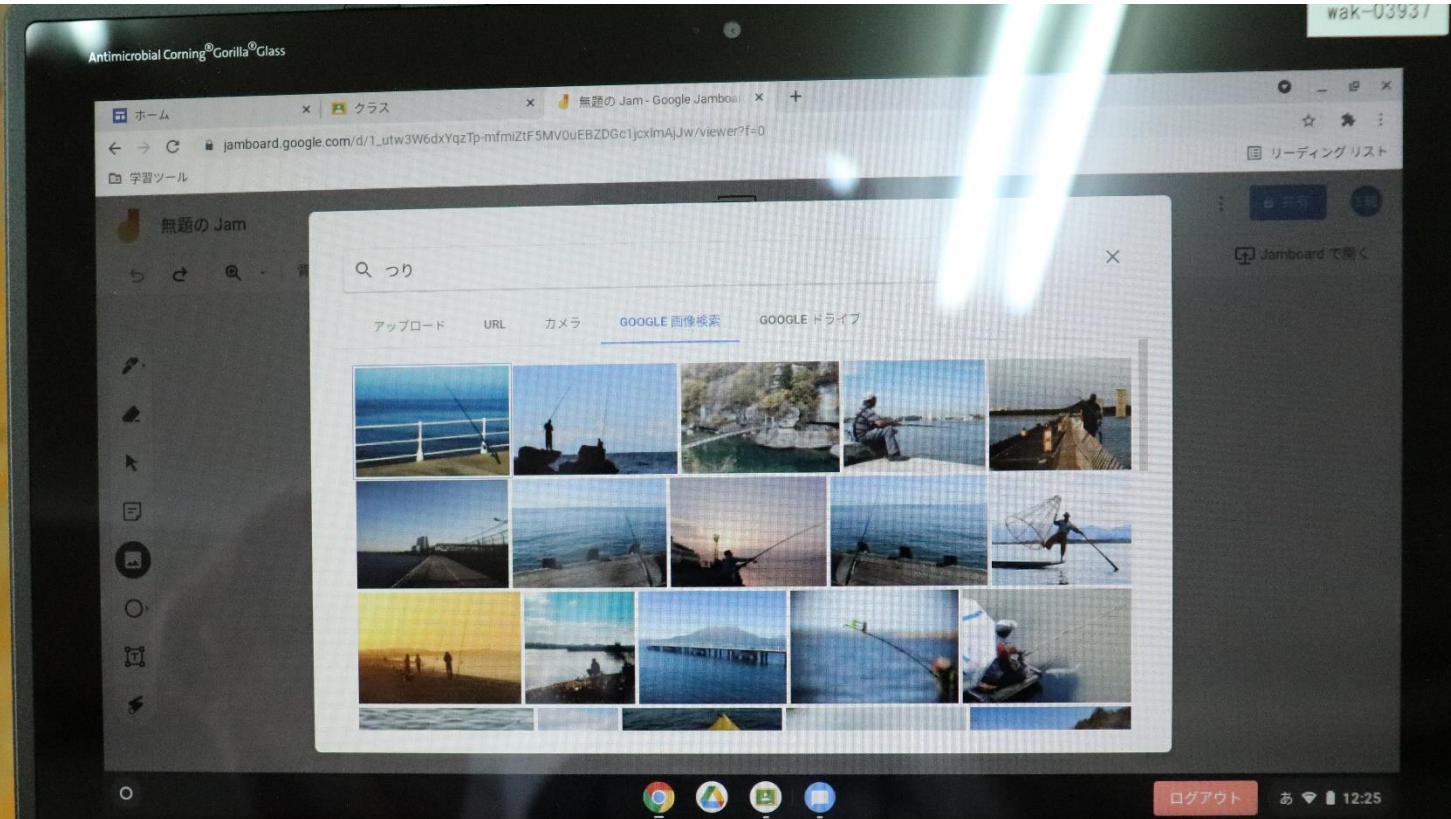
wak-03937

Antimicrobial Corning® Gorilla® Glass

ホーム

クラス

無題の Jam - Google Jamboard

jamboard.google.com/d/1_utw3W6dxYqzTp-mfmiZtF5MV0uEBZDGc1jcxlmAjJw/viewer?f=0

リーディング リスト

学習ツール

無題の Jam

共有

Jamboard で開く

つり

アップロード

URL

カメラ

GOOGLE 画像検索

GOOGLE ドライブ

ログアウト

あ

12:25